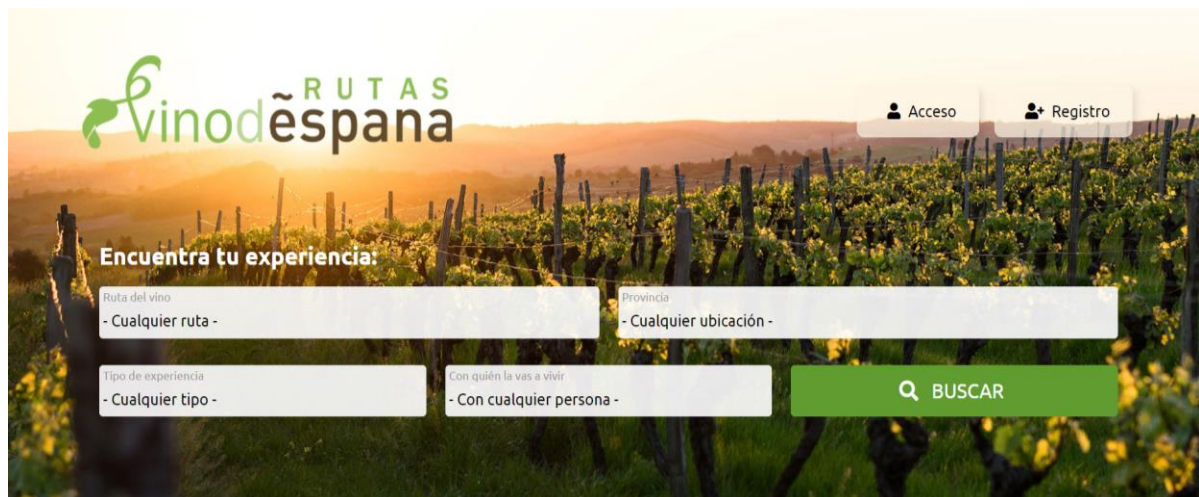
RUTAS
Vinodespana

Acceso

Registro

Encuentra tu experiencia:

Ruta del vino
- Cualquier ruta -

Provincia
- Cualquier ubicación -

Tipo de experiencia
- Cualquier tipo -

Con quién la vas a vivir
- Con cualquier persona -

BUSCAR